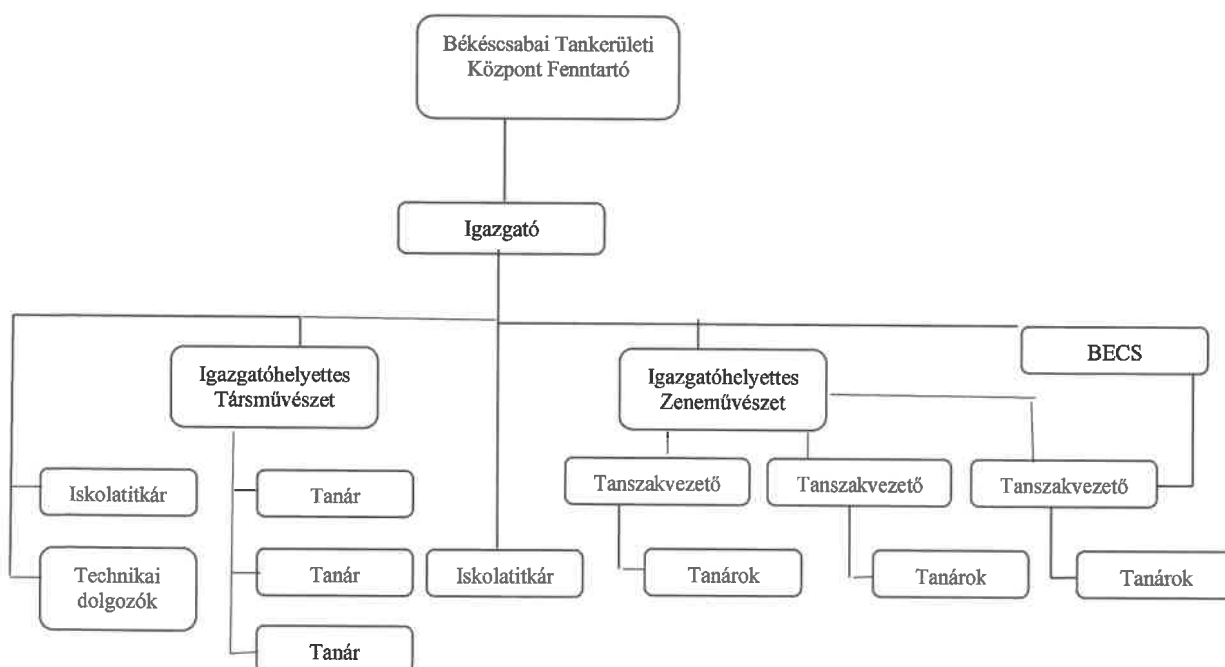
Békéscsabai Tankerületi Központ Fenntartó

Igazgató

Igazgatóhelyettes Társművészet

Igazgatóhelyettes Zeneművészet

BECS

Iskolatitkár

Technikai dolgozók

Tanár

Tanár

Tanár

Iskolatitkár

Tanszakvezető

Tanárok

Tanszakvezető

Tanárok

Tanszakvezető

Tanárok